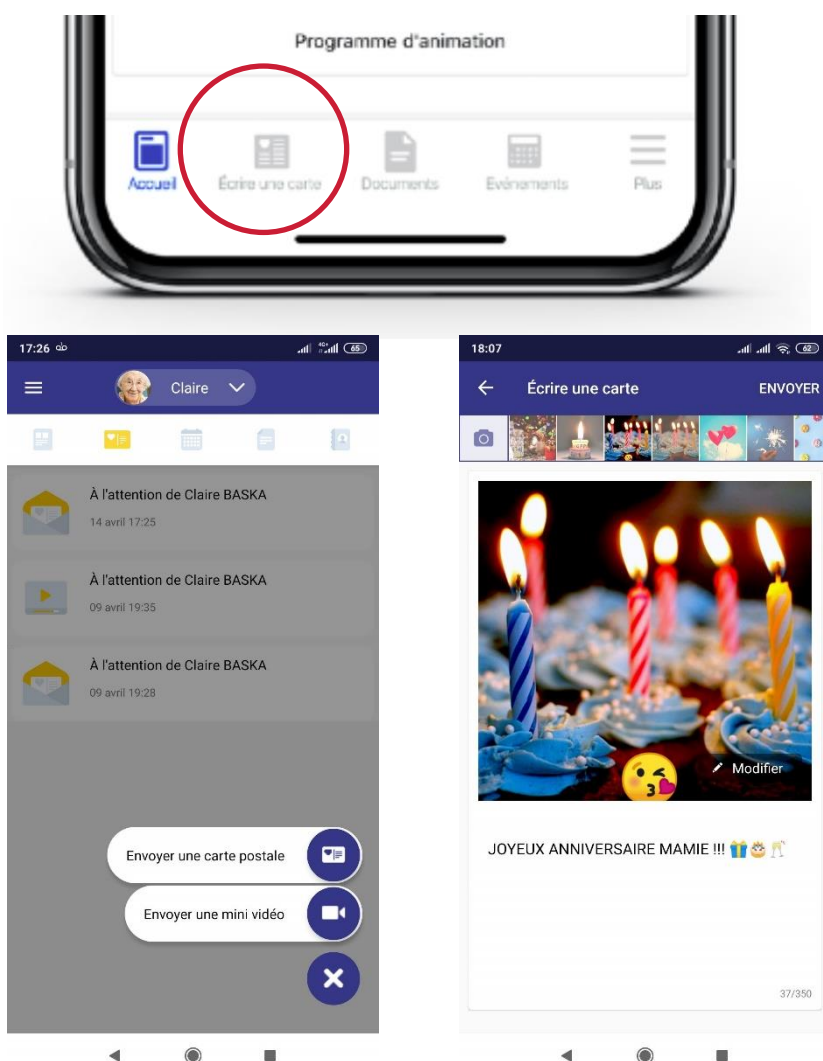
Programme d'animation

Accueil
Écrire une carte
Documents
Evénements
Plus

17:26
65
Claire

À l'attention de Claire BASKA
14 avril 17:25

À l'attention de Claire BASKA
09 avril 19:35

À l'attention de Claire BASKA
09 avril 19:28

Envoyer une carte postale
Envoyer une mini vidéo

18:07
62
Écrire une carte
ENVOYER

Modifier

JOYEUX ANNIVERSAIRE MAMIE !!! 🎁🎂🥂

37/350